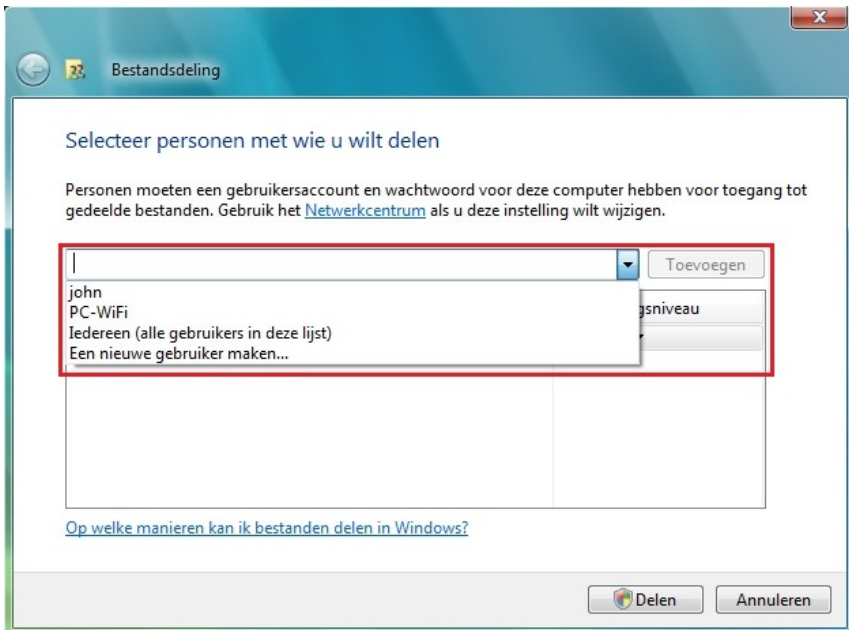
Bestandsdeling

Selecteer personen met wie u wilt delen

Personen moeten een gebruikersaccount en wachtwoord voor deze computer hebben voor toegang tot gedeelde bestanden. Gebruik het Netwerkcentrum als u deze instelling wilt wijzigen.

Toevoegen

john
PC-WiFi
Iedereen (alle gebruikers in deze lijst)
Een nieuwe gebruiker maken...

gsniveau

Op welke manieren kan ik bestanden delen in Windows?

Delen

Annuleren